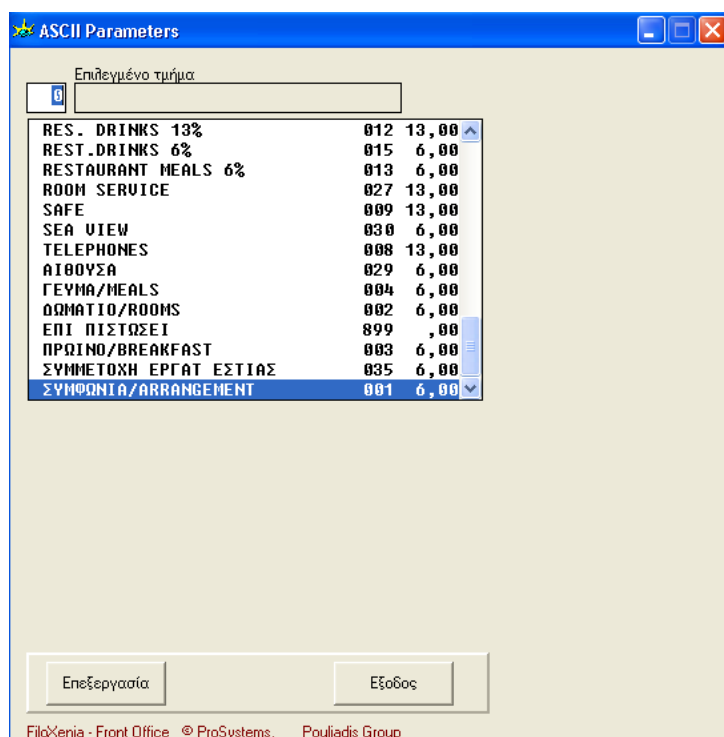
ASCII Parameters

Επιλεγμένο τμήμα

0

| | | |
|---|---|---|
| RES. DRINKS 13% | 012 | 13,00 |
| REST.DRINKS 6% | 015 | 6,00 |
| RESTAURANT MEALS 6% | 013 | 6,00 |
| ROOM SERVICE | 027 | 13,00 |
| SAFE | 009 | 13,00 |
| SEA VIEW | 030 | 6,00 |
| TELEPHONES | 008 | 13,00 |
| ΑΙΘΟΥΣΑ | 029 | 6,00 |
| ΓΕΥΜΑ/MEALS | 004 | 6,00 |
| ΔΩΜΑΤΙΟ/ROOMS | 002 | 6,00 |
| ΕΠΙ ΠΙΣΤΩΣΕΙ | 899 | ,00 |
| ΠΡΩΙΝΟ/BREAKFAST | 003 | 6,00 |
| ΣΥΜΜΕΤΟΧΗ ΕΡΓΑΤ ΕΣΤΙΑΣ | 035 | 6,00 |
| ΣΥΜΦΩΝΙΑ/ARRANGEMENT | 001 | 6,00 |

Επεξεργασία

Εξοδος

FilaXenia - Front Office © ProSystems. Pouliadis Group